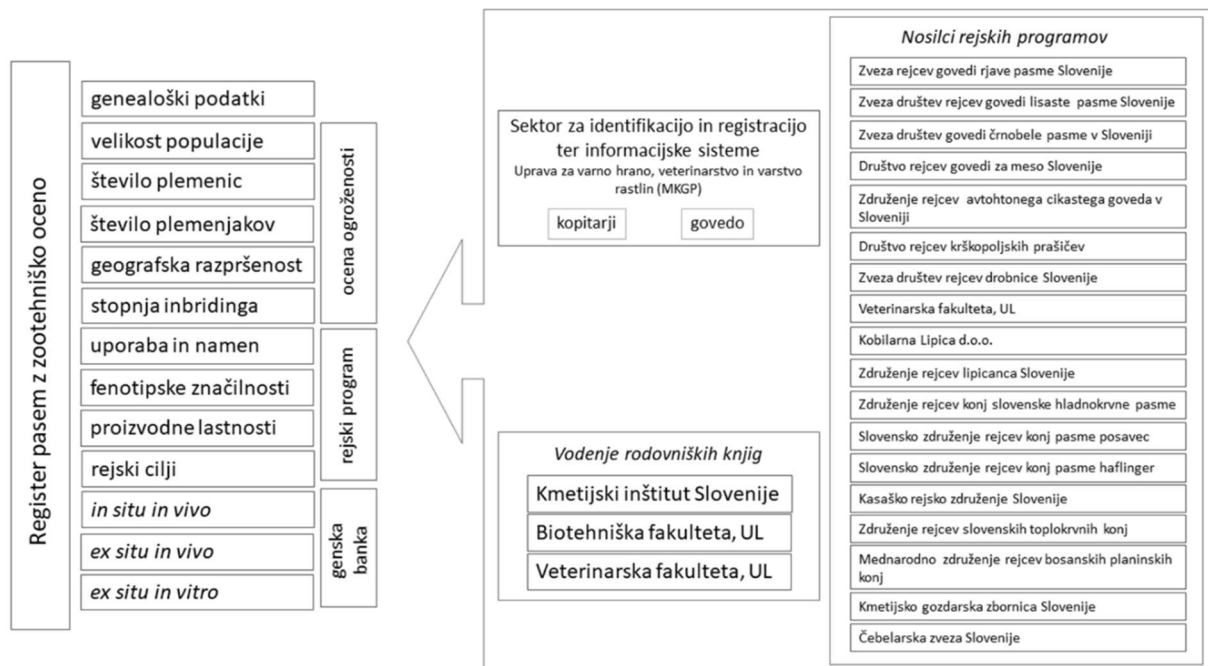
Register pasem z zootehniško oceno

genealoški podatki
velikost populacije
število plemenic
število plemenjakov
geografska razpršenost
stopnja inbridinga
uporaba in namen
fenotipske značilnosti
proizvodne lastnosti
rejski cilji
*in situ in vivo*
*ex situ in vivo*
*ex situ in vitro*

ocena ogroženosti
rejski program
genska banka

Sektor za identifikacijo in registracijo ter informacijske sisteme
Uprava za varno hrano, veterinarstvo in varstvo rastlin (MKGP)
kopitarji
govedo

*Vodenje rodovniških knjig*
Kmetijski inštitut Slovenije
Biotehniška fakulteta, UL
Veterinarska fakulteta, UL

*Nosilci rejskih programov*
Zveza rejcev govedi rjave pasme Slovenije
Zveza društev rejcev govedi lisaste pasme Slovenije
Zveza društev govedi črnobele pasme v Sloveniji
Društvo rejcev govedi za meso Slovenije
Združenje rejcev avtohtonega cikastega goveda v Sloveniji
Društvo rejcev krškopoljskih prašičev
Zveza društev rejcev drobnice Slovenije
Veterinarska fakulteta, UL
Kobilarna Lipica d.o.o.
Združenje rejcev lipicanca Slovenije
Združenje rejcev konj slovenske hladnokrvne pasme
Slovensko združenje rejcev konj pasme posavec
Slovensko združenje rejcev konj pasme haflinger
Kasaško rejsko združenje Slovenije
Združenje rejcev slovenskih toplokrvnih konj
Mednarodno združenje rejcev bosanskih planinskih konj
Kmetijsko gozdarska zbornica Slovenije
Čebelarska zveza Slovenije